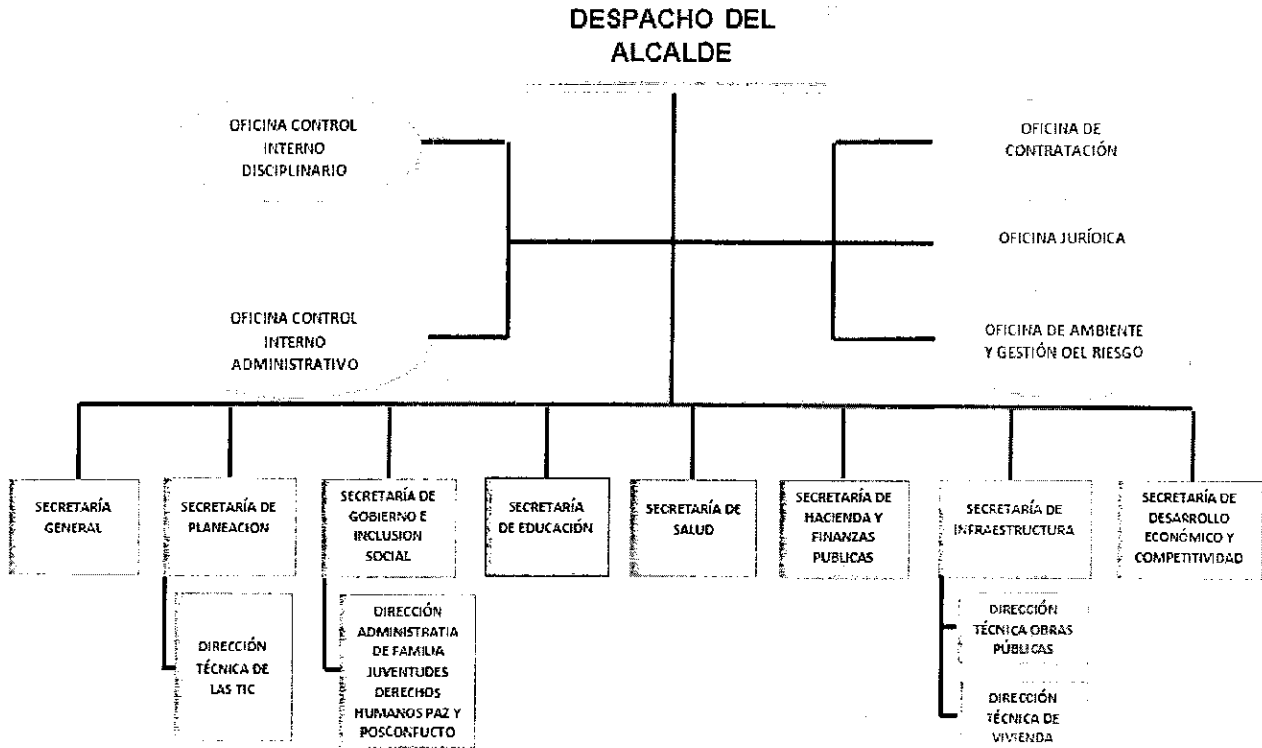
DESPACHO DEL ALCALDE

OFICINA CONTROL INTERNO DISCIPLINARIO

OFICINA CONTROL INTERNO ADMINISTRATIVO

OFICINA DE CONTRATACIÓN

OFICINA JURÍDICA

OFICINA DE AMBIENTE Y GESTIÓN OEL RIESGO

SECRETARÍA GENERAL

SECRETARÍA DE PLANEACION

DIRECCIÓN TÉCNICA DE LAS TIC

SECRETARÍA DE GOBIERNO E INCLUSION SOCIAL

DIRECCIÓN ADMINISTRATIA DE FAMILIA JUVENTUDES DERECHOS HUMANOS PAZ Y POSCONFLICTO

SECRETARÍA DE EDUCACIÓN

SECRETARÍA DE SALUD

SECRETARÍA DE HACIENDA Y FINANZAS PUBLICAS

SECRETARÍA DE INFRAESTRUCTURA

DIRECCIÓN TÉCNICA OBRAS PÚBLICAS

DIRECCIÓN TÉCNICA DE VIVIENDA

SECRETARÍA DE DESARROLLO ECONÓMICO Y COMPETITIVIDAD